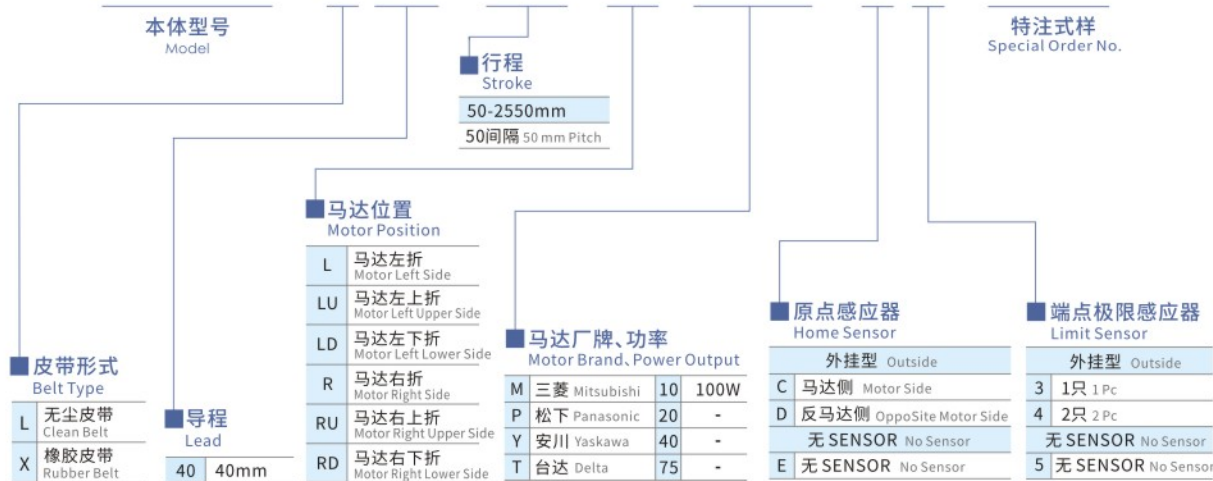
本体型号
Model

特注式样
Special Order No.

行程
Stroke

| 50-2550mm |
|---|
| 50间隔 50 mm Pitch |

马达位置
Motor Position

| L | 马达左折 Motor Left Side |
|---|---|
| LU | 马达左上折 Motor Left Upper Side |
| LD | 马达左下折 Motor Left Lower Side |
| R | 马达右折 Motor Right Side |
| RU | 马达右上折 Motor Right Upper Side |
| RD | 马达右下折 Motor Right Lower Side |

皮带形式
Belt Type

| L | 无尘皮带 Clean Belt |
|---|---|
| X | 橡胶皮带 Rubber Belt |

导程
Lead

| 40 | 40mm |
|---|---|

马达厂牌、功率
Motor Brand、Power Output

| M | 三菱 Mitsubishi | 10 | 100W |
|---|---|---|---|
| P | 松下 Panasonic | 20 | - |
| Y | 安川 Yaskawa | 40 | - |
| T | 台达 Delta | 75 | - |

原点感应器
Home Sensor

| 外挂型 Outside | |
|---|---|
| C | 马达侧 Motor Side |
| D | 反马达侧 OppoSite Motor Side |
| 无 SENSOR No Sensor | |
| E | 无 SENSOR No Sensor |

端点极限感应器
Limit Sensor

| 外挂型 Outside | |
|---|---|
| 3 | 1只 1 Pc |
| 4 | 2只 2 Pc |
| 无 SENSOR No Sensor | |
| 5 | 无 SENSOR No Sensor |